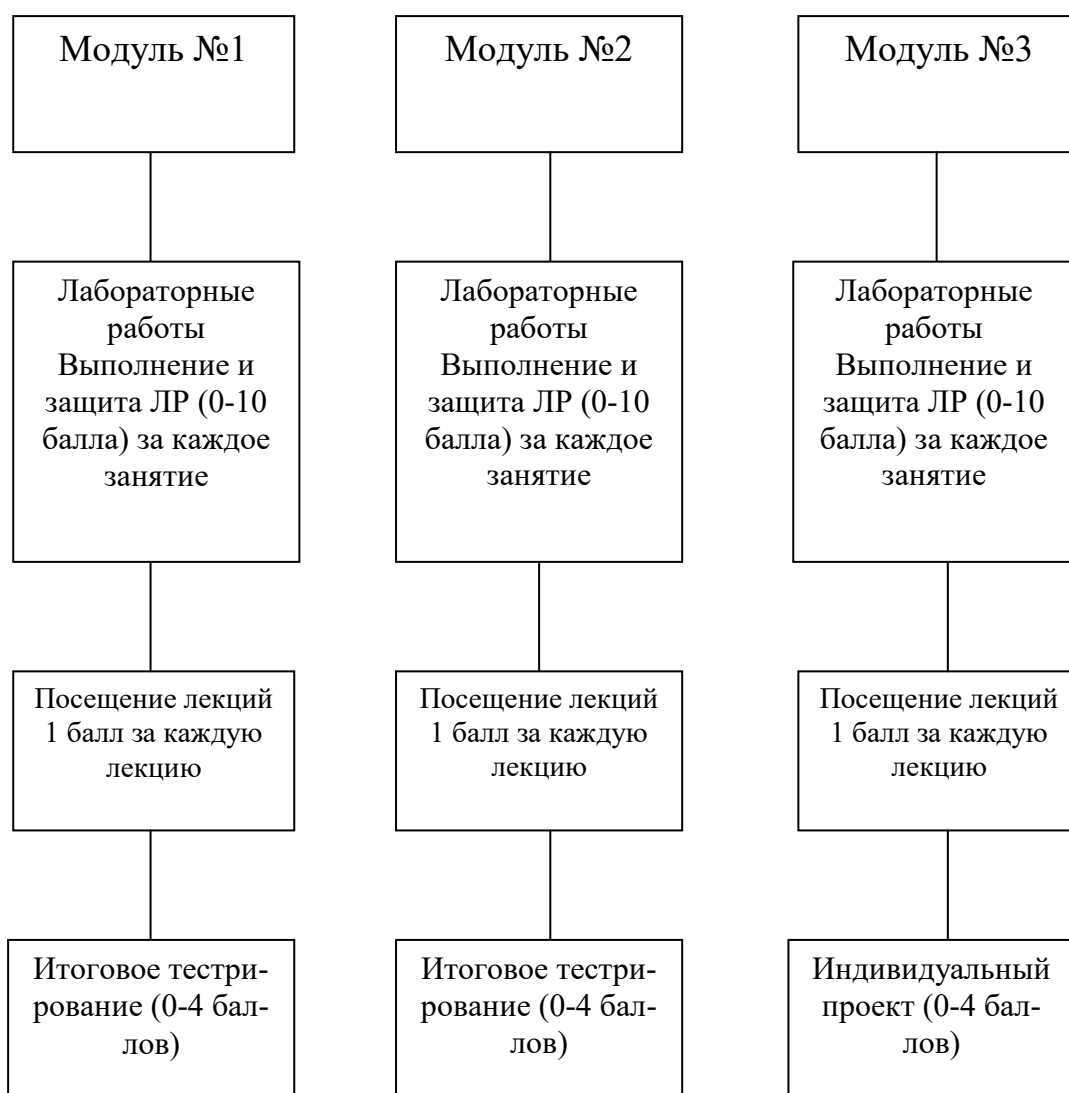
Модуль №1

Лабораторные работы Выполнение и защита ЛР (0-10 балла) за каждое занятие

Посещение лекций 1 балл за каждую лекцию

Итоговое тестрирование (0-4 баллов)

Модуль №2

Лабораторные работы Выполнение и защита ЛР (0-10 балла) за каждое занятие

Посещение лекций 1 балл за каждую лекцию

Итоговое тестрирование (0-4 баллов)

Модуль №3

Лабораторные работы Выполнение и защита ЛР (0-10 балла) за каждое занятие

Посещение лекций 1 балл за каждую лекцию

Индивидуальный проект (0-4 баллов)